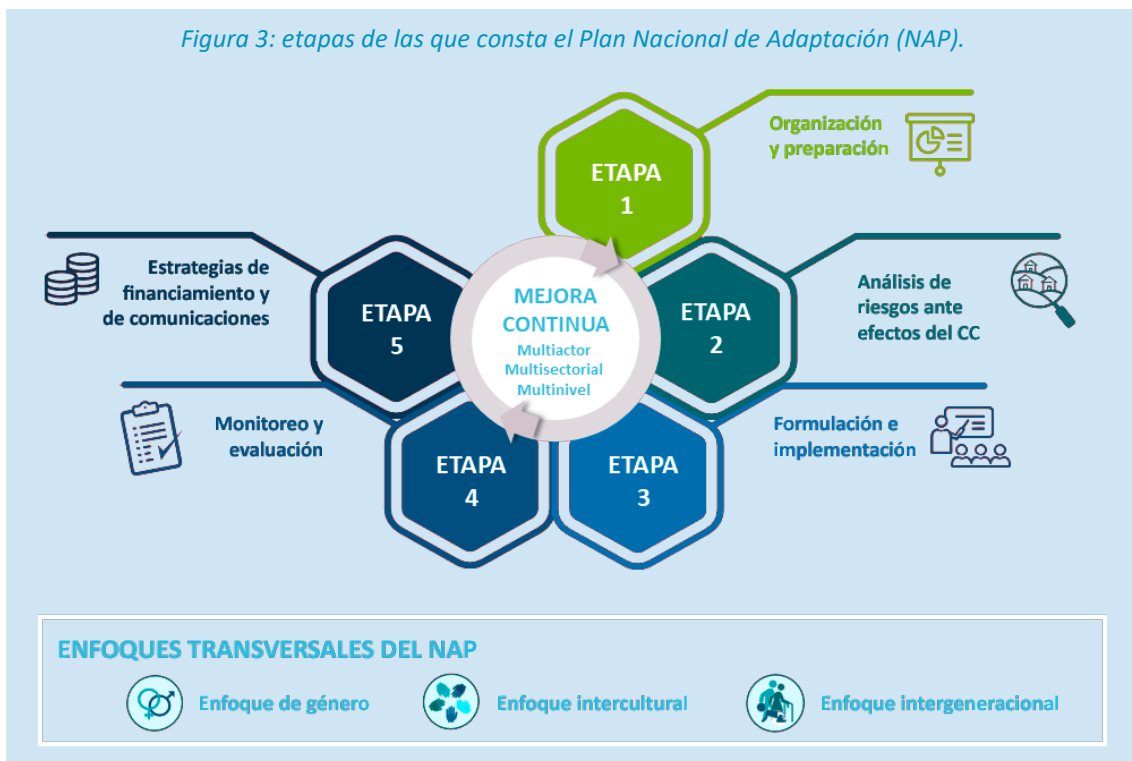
Figura 3: etapas de las que consta el Plan Nacional de Adaptación (NAP).

Organización y preparación

ETAPA 1

Estrategias de financiamiento y de comunicaciones

ETAPA 5

MEJORA CONTINUA
Multiactor
Multisectorial
Multinivel

ETAPA 2

Análisis de riesgos ante efectos del CC

Monitoreo y evaluación

ETAPA 4

ETAPA 3

Formulación e implementación

ENFOQUES TRANSVERSALES DEL NAP

Enfoque de género

Enfoque intercultural

Enfoque intergeneracional